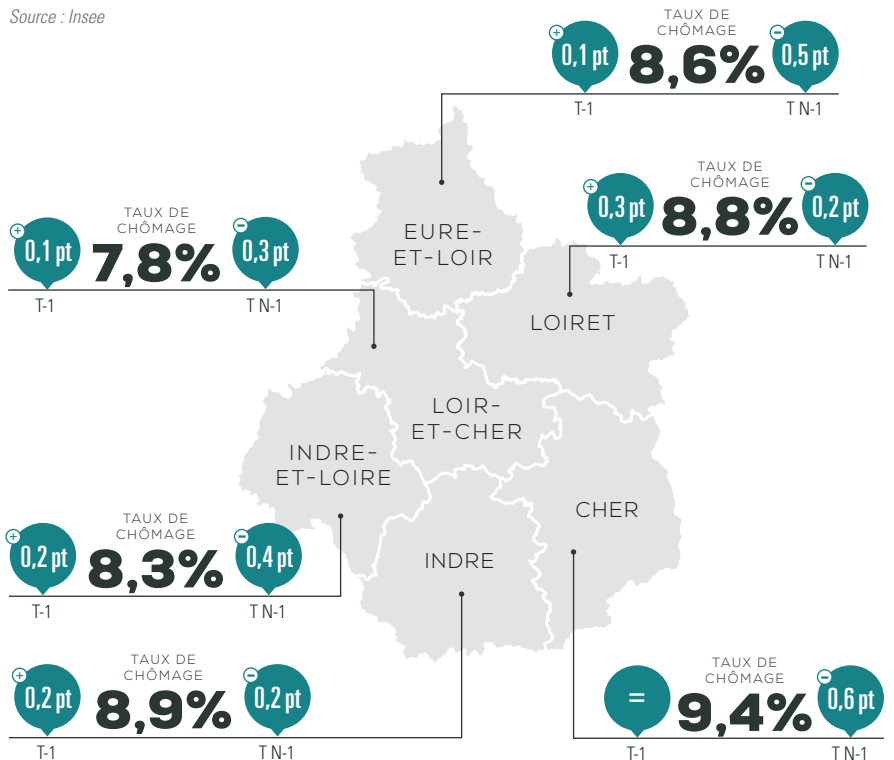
Source : Insee

TAUX DE CHÔMAGE
+ 0,1 pt
8,6%
− 0,5 pt
T-1
T N-1

EURE-ET-LOIR

TAUX DE CHÔMAGE
+ 0,3 pt
8,8%
− 0,2 pt
T-1
T N-1

LOIRET

TAUX DE CHÔMAGE
+ 0,1 pt
7,8%
− 0,3 pt
T-1
T N-1

LOIR-ET-CHER

INDRE-ET-LOIRE

CHER

TAUX DE CHÔMAGE
+ 0,2 pt
8,3%
− 0,4 pt
T-1
T N-1

INDRE

TAUX DE CHÔMAGE
+ 0,2 pt
8,9%
− 0,2 pt
T-1
T N-1

TAUX DE CHÔMAGE
=
9,4%
− 0,6 pt
T-1
T N-1